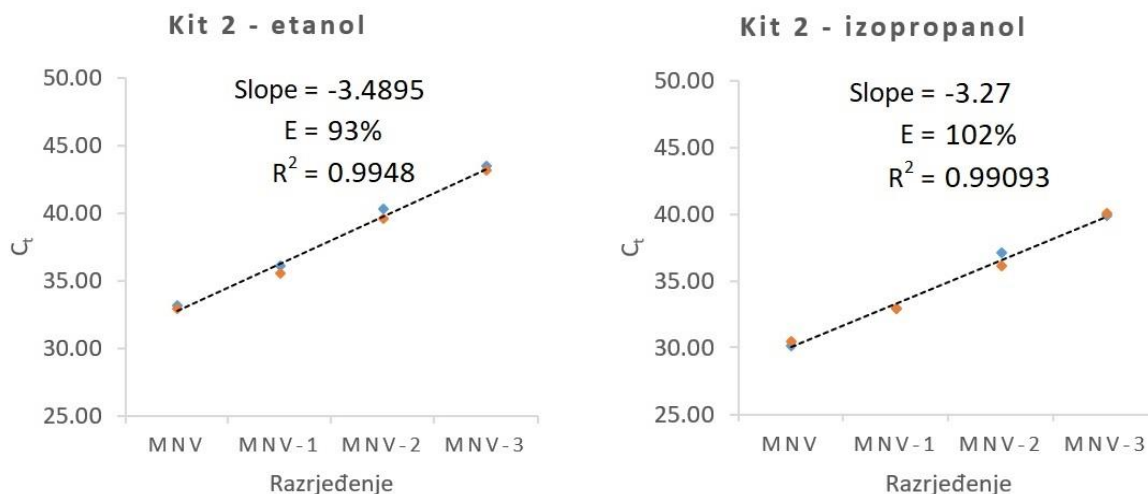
Kit 2 - etanol

50.00
45.00
40.00
35.00
30.00
25.00

$C_t$

Slope = -3.4895
E = 93%
$R^2$ = 0.9948

MNV MNV-1 MNV-2 MNV-3

Razrjeđenje

Kit 2 - izopropanol

50.00
45.00
40.00
35.00
30.00
25.00

$C_t$

Slope = -3.27
E = 102%
$R^2$ = 0.99093

MNV MNV-1 MNV-2 MNV-3

Razrjeđenje